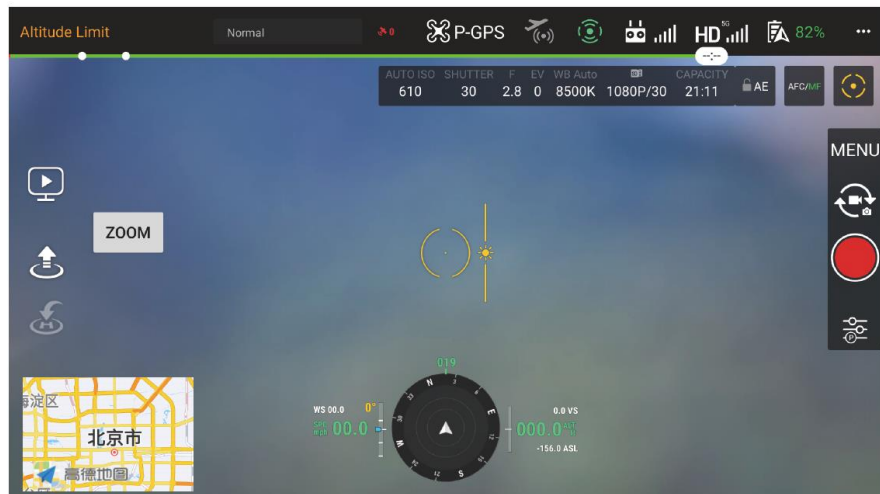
Altitude Limit

Normal

0

P-GPS

HD

82%

AUTO ISO 610

SHUTTER 30

F 2.8

EV 0

WB Auto 8500K

1080P/30

CAPACITY 21:11

AE

AFC/MF

MENU

ZOOM

019

N

E

S

W

WS 00.0

0°

00.0

0.0 VS

000.0

-156.0 ASL

海淀区

北京市

高德地图